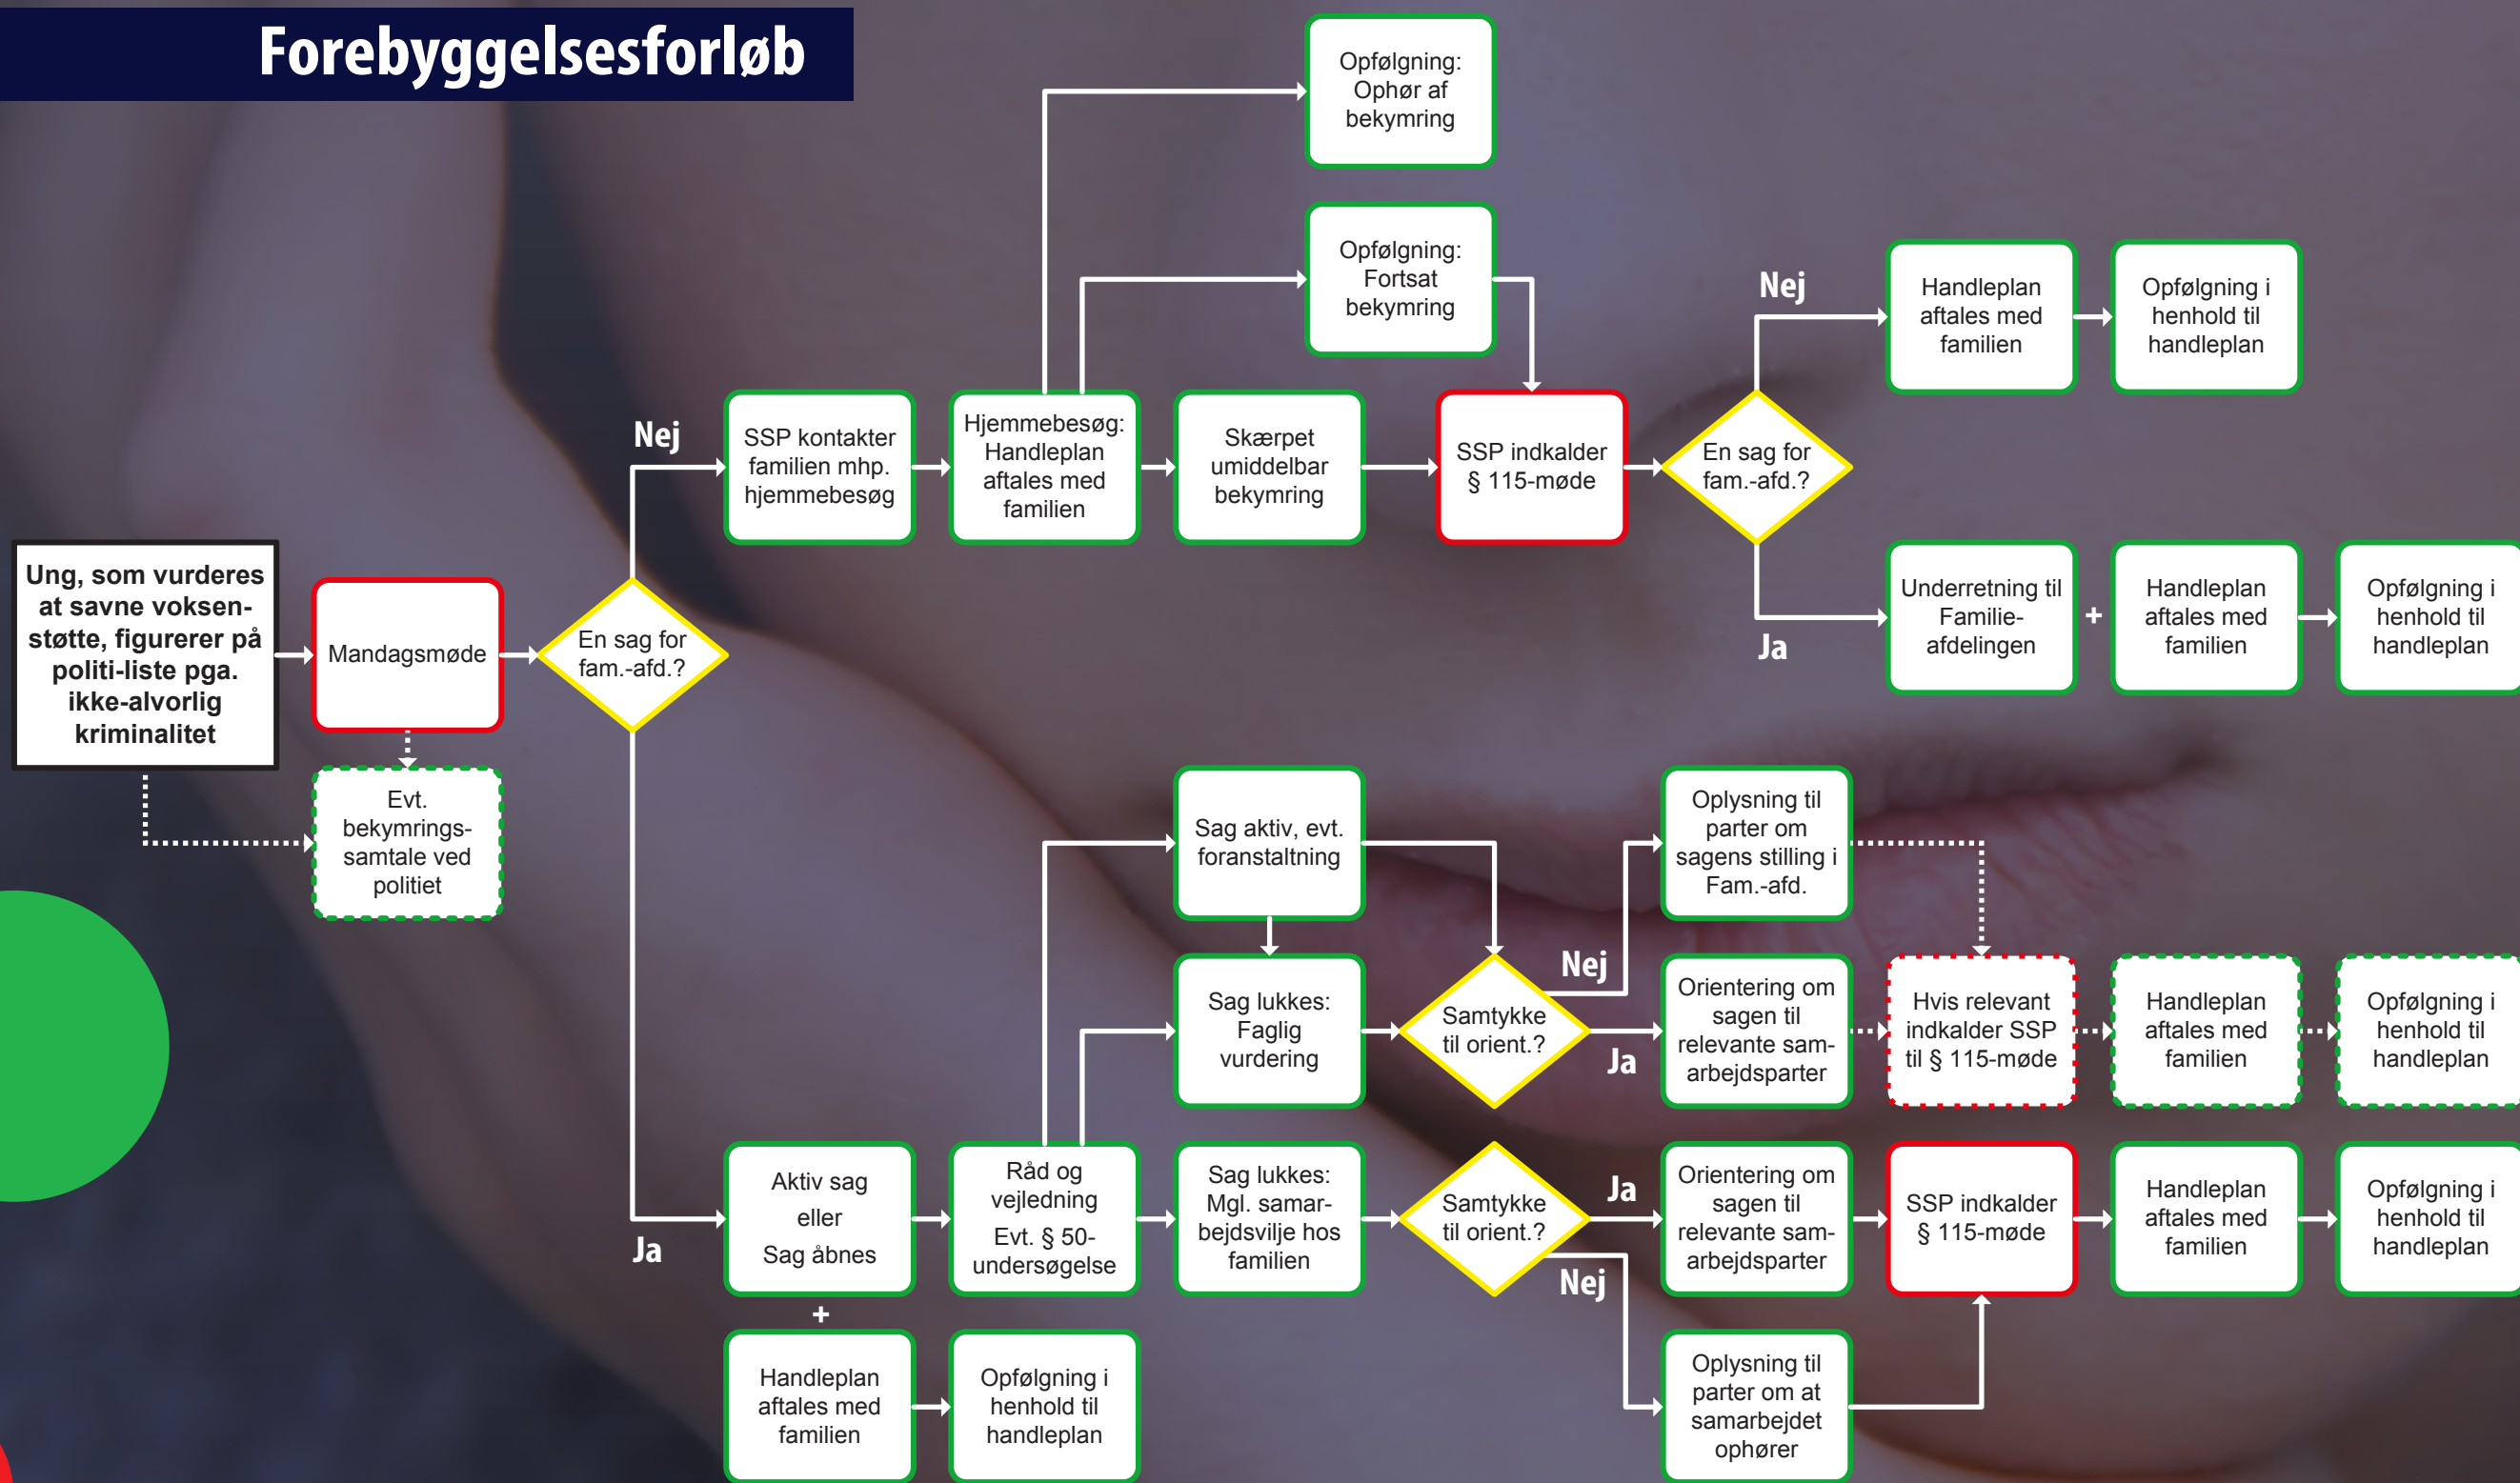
Forebyggelsesforløb

Ung, som vurderes at savne voksenstøtte, figurerer på politi-liste pga. ikke-alvorlig kriminalitet

Mandagsmøde

Evt. bekymringssamtale ved politiet

En sag for fam.-afd.?

Nej

SSP kontakter familien mhp. hjemmebesøg

Hjemmebesøg: Handleplan aftales med familien

Opfølgning: Ophør af bekymring

Opfølgning: Fortsat bekymring

Skærpet umiddelbar bekymring

SSP indkalder § 115-møde

En sag for fam.-afd.?

Nej

Handleplan aftales med familien

Opfølgning i henhold til handleplan

Ja

Underretning til Familie-afdelingen

+

Handleplan aftales med familien

Opfølgning i henhold til handleplan

Ja

Aktiv sag eller Sag åbnes

+

Handleplan aftales med familien

Opfølgning i henhold til handleplan

Råd og vejledning Evt. § 50-undersøgelse

Sag aktiv, evt. foranstaltning

Sag lukkes: Faglig vurdering

Samtykke til orient.?

Nej

Oplysning til parter om sagens stilling i Fam.-afd.

Ja

Orientering om sagen til relevante samarbejdsparter

Hvis relevant indkalder SSP til § 115-møde

Handleplan aftales med familien

Opfølgning i henhold til handleplan

Sag lukkes: Mgl. samarbejdsvilje hos familien

Samtykke til orient.?

Ja

Orientering om sagen til relevante samarbejdsparter

SSP indkalder § 115-møde

Handleplan aftales med familien

Opfølgning i henhold til handleplan

Nej

Oplysning til parter om at samarbejdet ophører